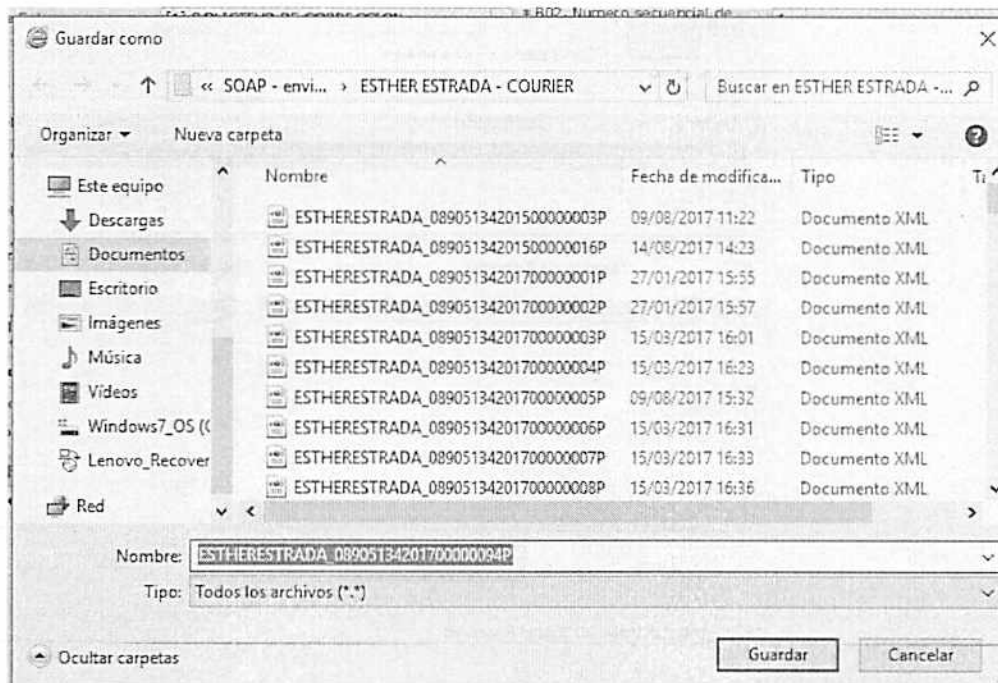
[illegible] B02: Numero secuencial de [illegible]

Guardar como

« SOAP - envi... › ESTHER ESTRADA - COURIER

Buscar en ESTHER ESTRADA - ...

Organizar ▾ Nueva carpeta

Este equipo
Descargas
Documentos
Escritorio
Imágenes
Música
Vídeos
Windows7_OS (C
Lenovo_Recover
Red

| Nombre | Fecha de modifica... | Tipo | Ta |
|---|---|---|---|
| ESTHERESTRADA_08905134201500000003P | 09/08/2017 11:22 | Documento XML | |
| ESTHERESTRADA_08905134201500000016P | 14/08/2017 14:23 | Documento XML | |
| ESTHERESTRADA_08905134201700000001P | 27/01/2017 15:55 | Documento XML | |
| ESTHERESTRADA_08905134201700000002P | 27/01/2017 15:57 | Documento XML | |
| ESTHERESTRADA_08905134201700000003P | 15/03/2017 16:01 | Documento XML | |
| ESTHERESTRADA_08905134201700000004P | 15/03/2017 16:23 | Documento XML | |
| ESTHERESTRADA_08905134201700000005P | 09/08/2017 15:32 | Documento XML | |
| ESTHERESTRADA_08905134201700000006P | 15/03/2017 16:31 | Documento XML | |
| ESTHERESTRADA_08905134201700000007P | 15/03/2017 16:33 | Documento XML | |
| ESTHERESTRADA_08905134201700000008P | 15/03/2017 16:36 | Documento XML | |

Nombre: ESTHERESTRADA_08905134201700000094P

Tipo: Todos los archivos (*.*)

Ocultar carpetas

Guardar Cancelar